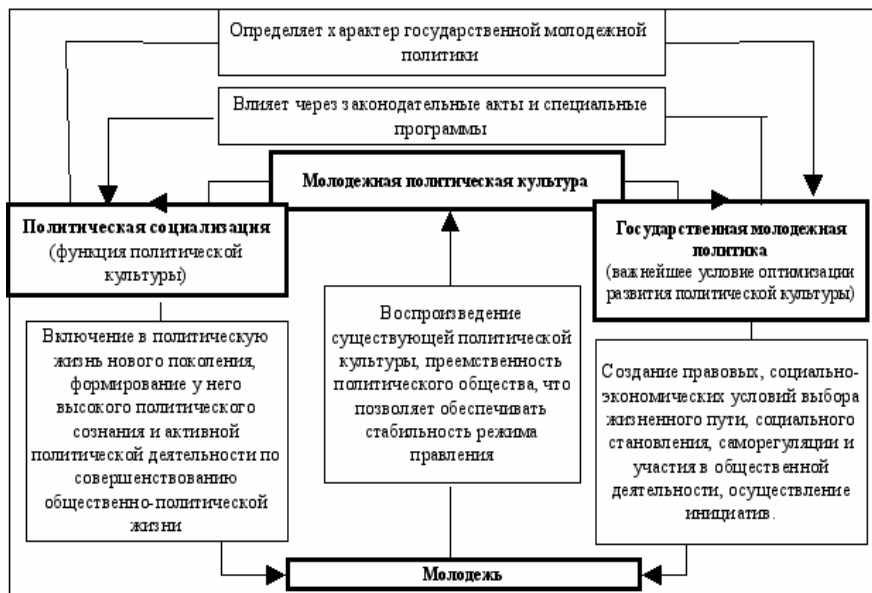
Определяет характер государственной молодежной политики

Влияет через законодательные акты и специальные программы

Молодежная политическая культура

Политическая социализация
(функция политической культуры)

Государственная молодежная политика
(важнейшее условие оптимизации развития политической культуры)

Включение в политическую жизнь нового поколения, формирование у него высокого политического сознания и активной политической деятельности по совершенствованию общественно-политической жизни

Воспроизведение существующей политической культуры, преемственность политического общества, что позволяет обеспечивать стабильность режима правления

Создание правовых, социально-экономических условий выбора жизненного пути, социального становления, саморегуляции и участия в общественной деятельности, осуществление инициатив.

Молодежь